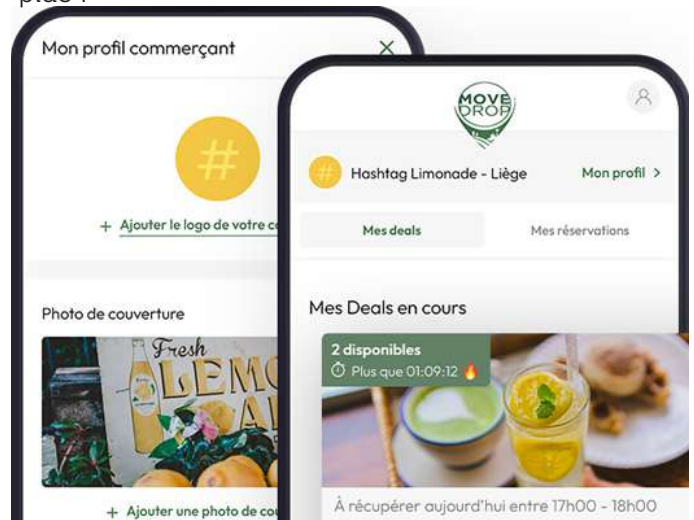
plus !

Mon profil commerçant

#

+ Ajouter le logo de votre c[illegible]

Photo de couverture

Fresh LEM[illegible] A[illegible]

+ Ajouter une photo de co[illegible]

MOVE DROP

# Hashtag Limonade - Liège

Mon profil >

Mes deals

Mes réservations

Mes Deals en cours

2 disponibles

Plus que 01:09:12

À récupérer aujourd'hui entre 17h00 - 18h00